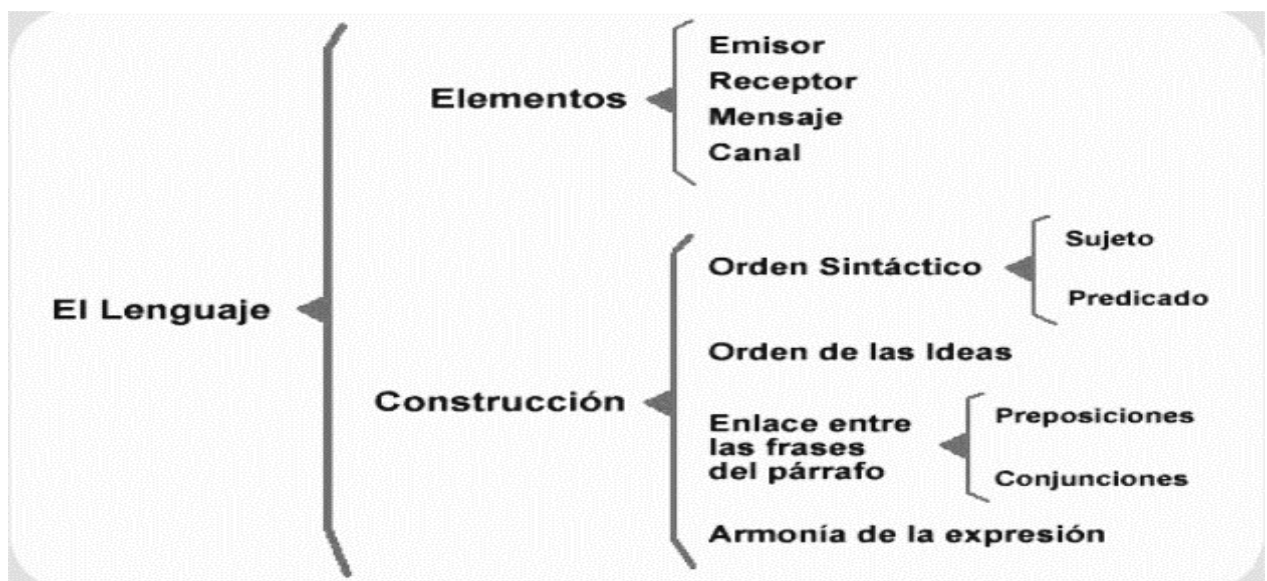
El Lenguaje

Elementos

Emisor
Receptor
Mensaje
Canal

Construcción

Orden Sintáctico

Sujeto
Predicado

Orden de las Ideas

Enlace entre las frases del párrafo

Preposiciones
Conjunciones

Armonía de la expresión